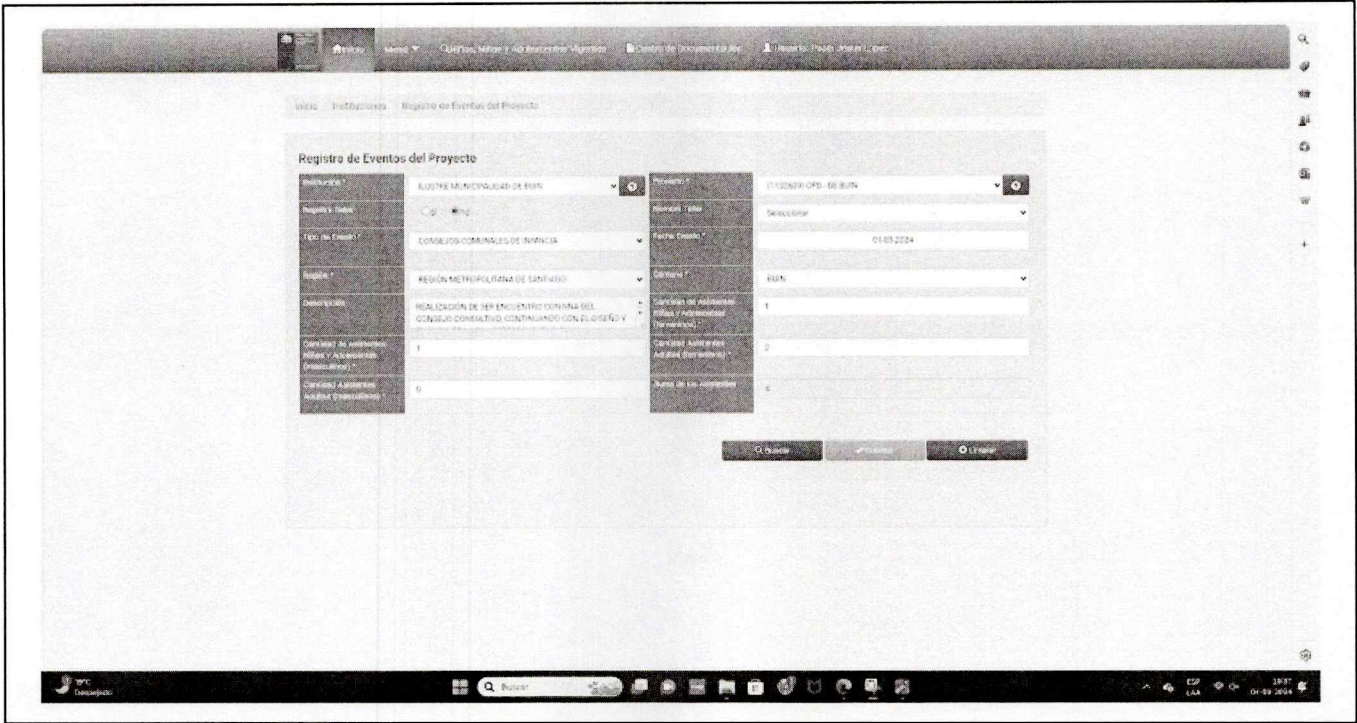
Inicio  Menú ▼  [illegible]  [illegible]  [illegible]

Inicio / Instituciones / Registro de Eventos del Proyecto

Registro de Eventos del Proyecto

| Institución * | ILUSTRE MUNICIPALIDAD DE BUIN | Proyecto * | 01132609 OPD - DE BUIN |
|---|---|---|---|
| Registra Taller | ○ Si ● No | Nombre Taller | Seleccionar |
| Tipo de Evento * | CONSEJOS COMUNALES DE INFANCIA | Fecha Evento * | 01.03.2024 |
| Región * | REGIÓN METROPOLITANA DE SANTIAGO | Comuna * | BUIN |
| Descripción | REALIZACIÓN DE 3ER ENCUENTRO CON NNA DEL CONSEJO CONSULTIVO, CONTINUANDO CON EL DISEÑO Y | Cantidad de asistentes Niños y Adolescentes (femenino) * | 1 |
| Cantidad de asistentes Niños y Adolescentes (masculino) * | 1 | Cantidad Asistentes Adultos (femenino) * | 2 |
| Cantidad Asistentes Adultos (masculino) * | 0 | Suma de los asistentes | 4 |

Buscar  Guardar  Limpiar

19°C Despejado  Buscar  ESP LAA  18:37 04-09-2024